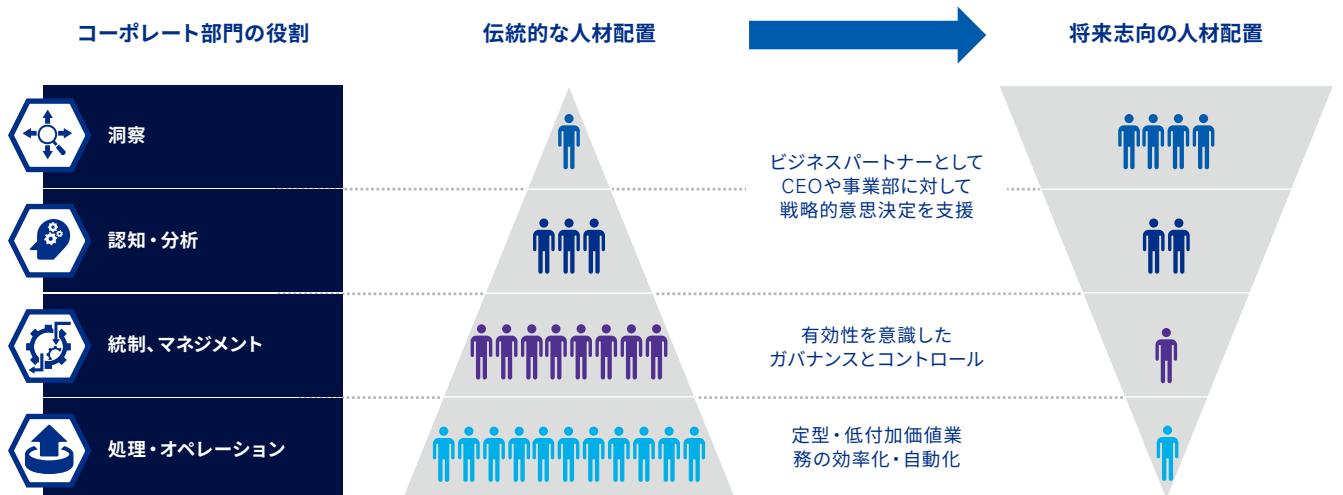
コーポレート部門の役割

伝統的な人材配置

将来志向の人材配置

洞察

認知・分析

統制、マネジメント

処理・オペレーション

ビジネスパートナーとして CEOや事業部に対して 戦略的意思決定を支援

有効性を意識した ガバナンスとコントロール

定型・低付加価値業 務の効率化・自動化